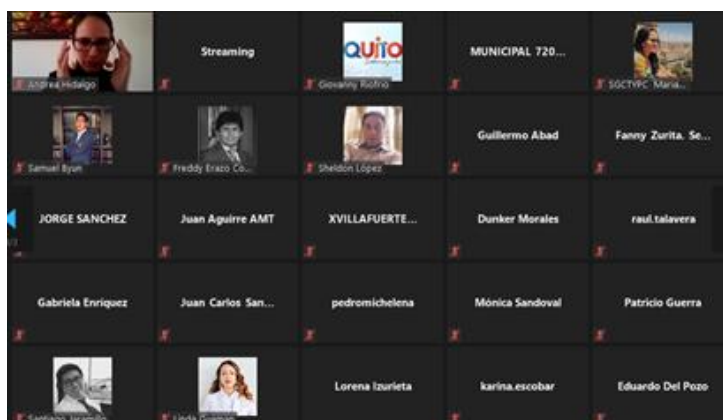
Andrea Hidalgo

Streaming

QUITO

Giovanny Riofrio

MUNICIPAL 720...

SGCTYPC María...

Samuel Byun

Freddy Erazo Co...

Sheldon López

Guillermo Abad

Fanny Zurita. Se...

JORGE SANCHEZ

Juan Aguirre AMT

XVILLAFUERTE...

Dunker Morales

raul.talavera

Gabriela Enriquez

Juan Carlos San...

pedromichelena

Mónica Sandoval

Patricio Guerra

Santiago Jaramillo

Linda Guzman

Lorena Izurieta

karina.escobar

Eduardo Del Pozo